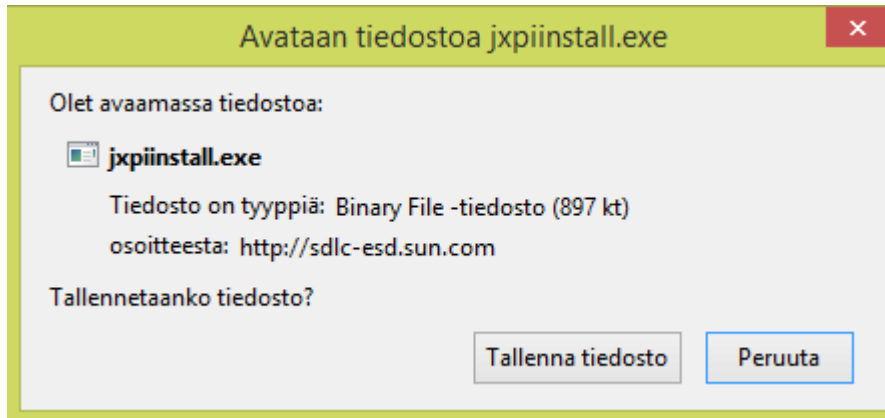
Avataan tiedostoa jxpiinstall.exe

Olet avaamassa tiedostoa:

jxpiinstall.exe

Tiedosto on tyyppiä: Binary File -tiedosto (897 kt)

osoitteesta: http://sdlc-esd.sun.com

Tallennetaanko tiedosto?

Tallenna tiedosto

Peruuta